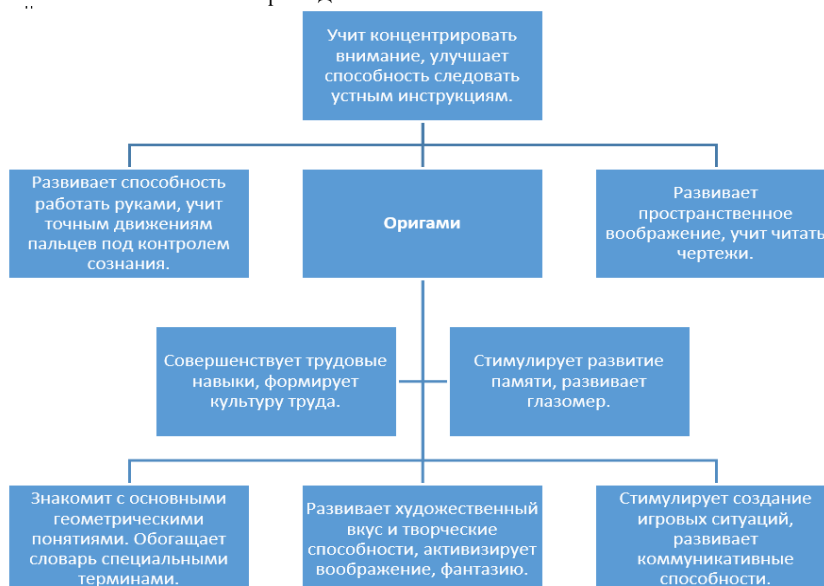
Учит концентрировать внимание, улучшает способность следовать устным инструкциям.

Развивает способность работать руками, учит точным движениям пальцев под контролем сознания.

Оригами

Развивает пространственное воображение, учит читать чертежи.

Совершенствует трудовые навыки, формирует культуру труда.

Стимулирует развитие памяти, развивает глазомер.

Знакомит с основными геометрическими понятиями. Обогащает словарь специальными терминами.

Развивает художественный вкус и творческие способности, активизирует воображение, фантазию.

Стимулирует создание игровых ситуаций, развивает коммуникативные способности.